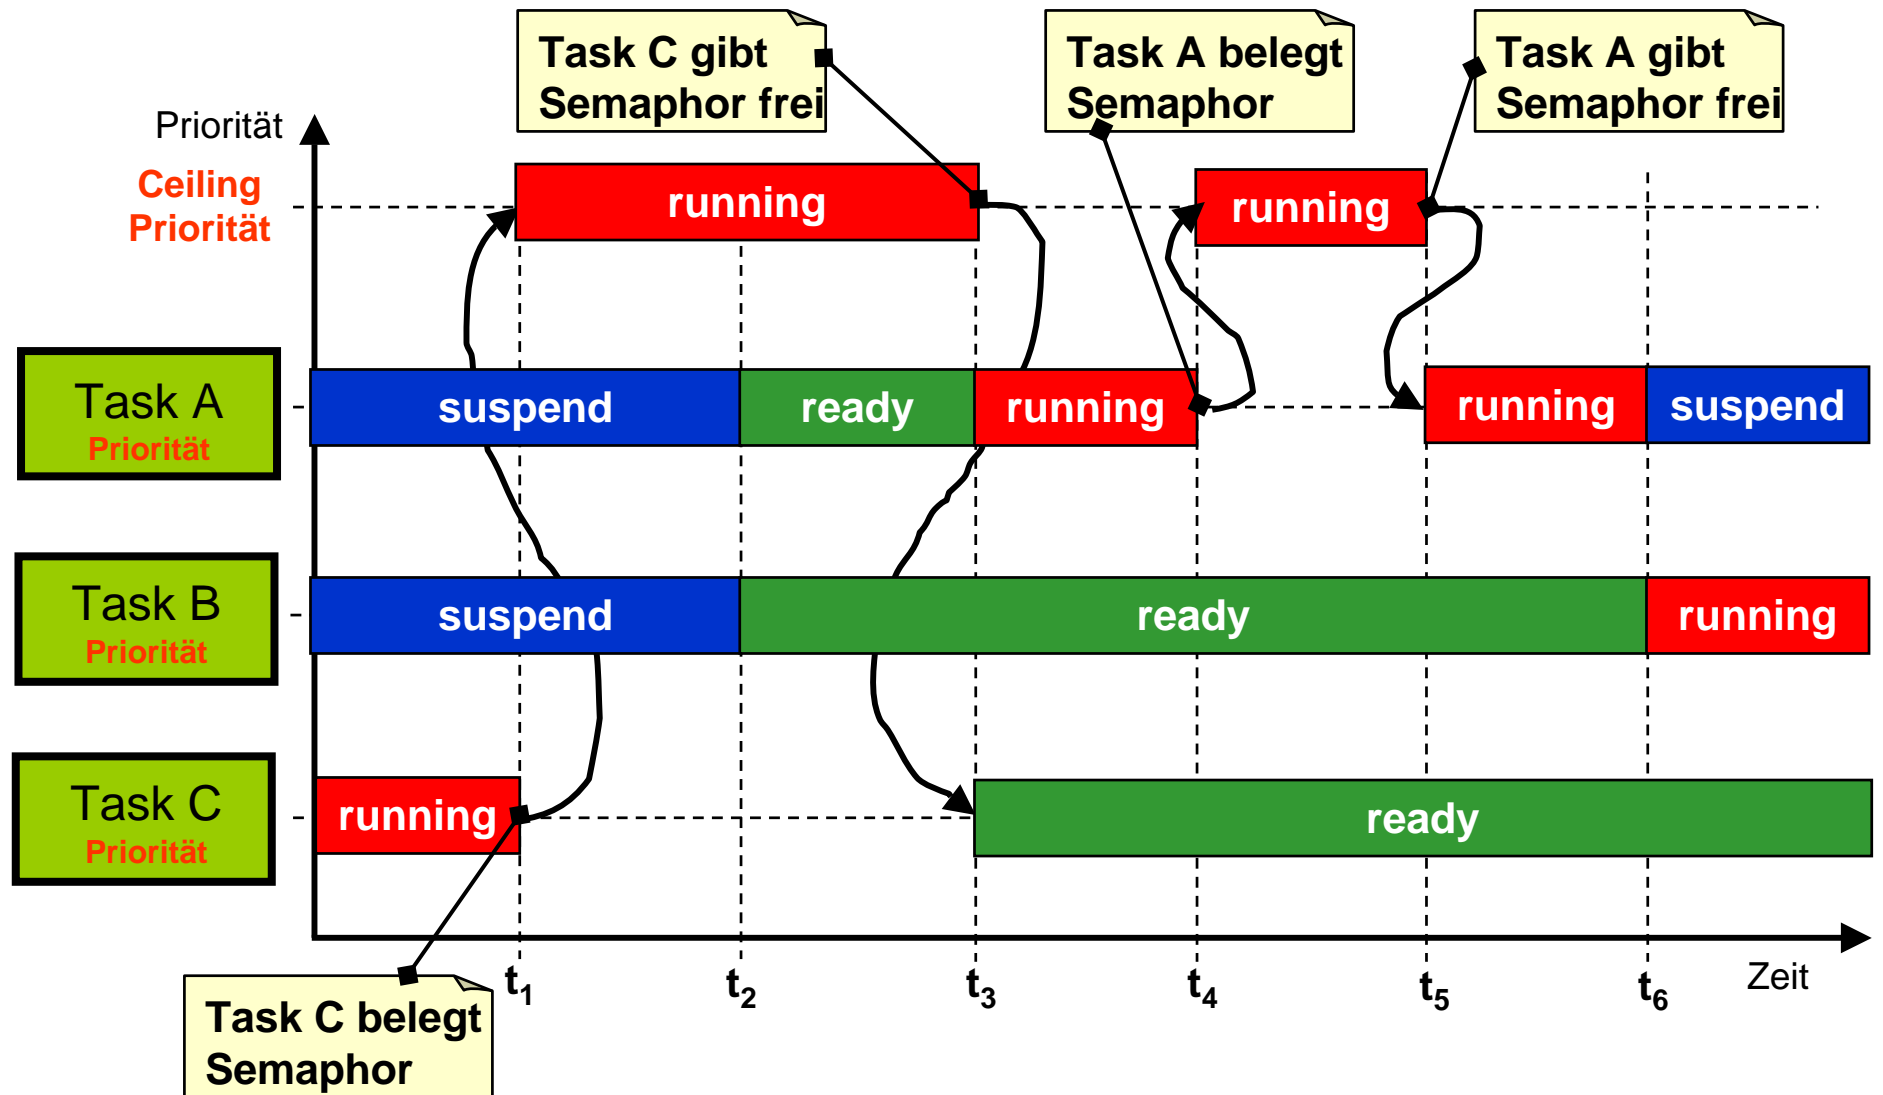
Task C gibt Semaphor frei

Task A belegt Semaphor

Task A gibt Semaphor frei

Priorität

Ceiling Priorität

running

running

Task A
Priorität

suspend

ready

running

running

suspend

Task B
Priorität

suspend

ready

running

Task C
Priorität

running

ready

$t_1$ $t_2$ $t_3$ $t_4$ $t_5$ $t_6$ Zeit

Task C belegt Semaphor